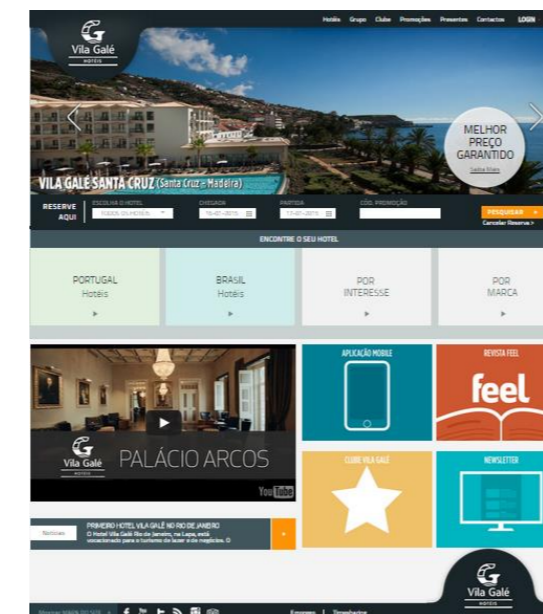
Vila Galé
HOTÉIS

Hotéis Grupo Clube Promoções Presentes Contactos LOGIN

MELHOR PREÇO GARANTIDO
Saiba Mais

VILA GALÉ SANTA CRUZ (Santa Cruz - Madeira)

RESERVE AQUI
ESCOLHA O HOTEL
TODOS OS HOTÉIS
CHEGADA
16-07-2015
PARTIDA
17-07-2015
CÓD. PROMOÇÃO
PESQUISAR
Cancelar Reserva >

ENCONTRE O SEU HOTEL

PORTUGAL
Hotéis

BRASIL
Hotéis

POR INTERESSE

POR MARCA

Vila Galé
HOTÉIS
PALÁCIO ARCOS
YouTube

APLICAÇÃO MOBILE

REVISTA FEEL
feel

CLUBE VILA GALÉ

NEWSLETTER

Notícias
PRIMEIRO HOTEL VILA GALÉ NO RIO DE JANEIRO
O Hotel Vila Galé Rio de Janeiro, na Lapa, está vocacionado para o turismo de lazer e de negócios. O

Vila Galé
HOTÉIS

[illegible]
Emprego | Timesharing